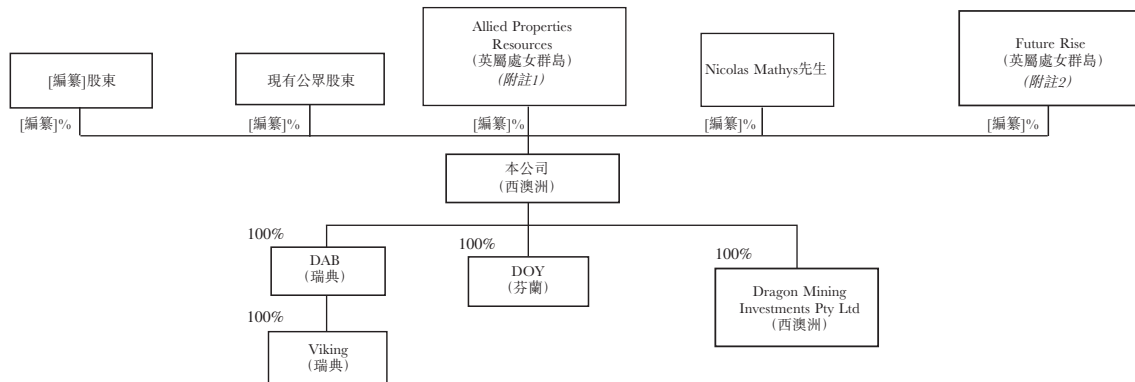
[編纂]股東

現有公眾股東

Allied Properties Resources
（英屬處女群島）
（附註1）

Nicolas Mathys先生

Future Rise
（英屬處女群島）
（附註2）

[編纂]%

[編纂]%

[編纂]%

[編纂]%

[編纂]%

本公司
（西澳洲）

100%

DAB
（瑞典）

100%

DOY
（芬蘭）

100%

Dragon Mining Investments Pty Ltd
（西澳洲）

100%

Viking
（瑞典）